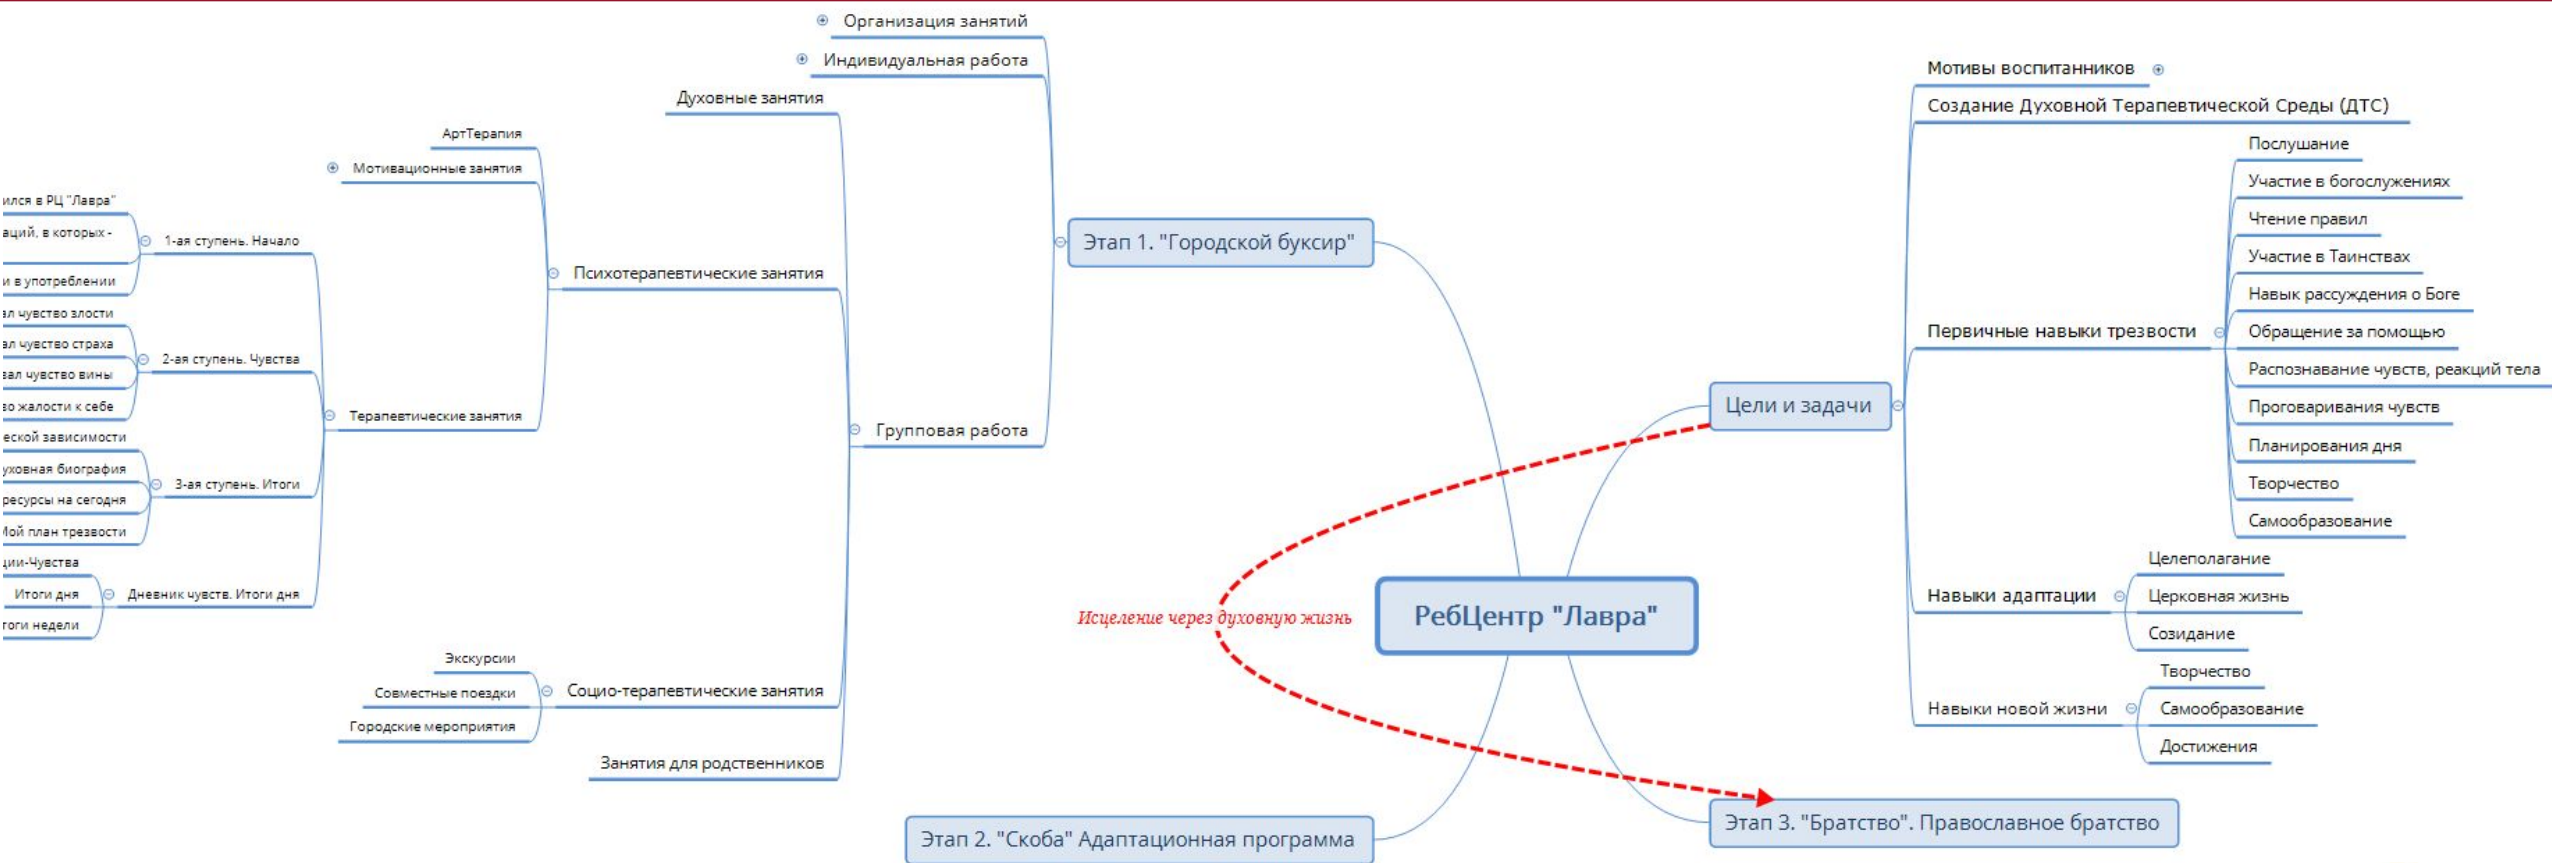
Организация занятий
Индивидуальная работа
Духовные занятия
АртТерапия
Мотивационные занятия
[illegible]ился в РЦ "Лавра"
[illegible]аций, в которых -
1-ая ступень. Начало
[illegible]и в употреблении
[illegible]ал чувство злости
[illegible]ал чувство страха
2-ая ступень. Чувства
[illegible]вал чувство вины
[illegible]во жалости к себе
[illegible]еской зависимости
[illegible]уховная биография
3-ая ступень. Итоги
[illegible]ресурсы на сегодня
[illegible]Мой план трезвости
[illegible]ции-Чувства
Итоги дня
Дневник чувств. Итоги дня
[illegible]тоги недели
Психотерапевтические занятия
Терапевтические занятия
Групповая работа
Этап 1. "Городской буксир"
Экскурсии
Совместные поездки
Социо-терапевтические занятия
Городские мероприятия
Занятия для родственников
Этап 2. "Скоба" Адаптационная программа
Исцеление через духовную жизнь
РебЦентр "Лавра"
Мотивы воспитанников
Создание Духовной Терапевтической Среды (ДТС)
Послушание
Участие в богослужениях
Чтение правил
Участие в Таинствах
Навык рассуждения о Боге
Первичные навыки трезвости
Обращение за помощью
Распознавание чувств, реакций тела
Цели и задачи
Проговаривания чувств
Планирования дня
Творчество
Самообразование
Целеполагание
Навыки адаптации
Церковная жизнь
Созидание
Творчество
Навыки новой жизни
Самообразование
Достижения
Этап 3. "Братство". Православное братство